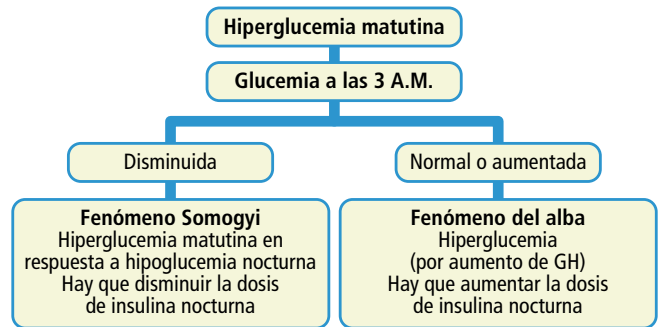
Hiperglucemia matutina

Glucemia a las 3 A.M.

Disminuida

Normal o aumentada

Fenómeno Somogyi
Hiperglucemia matutina en respuesta a hipoglucemia nocturna
Hay que disminuir la dosis de insulina nocturna

Fenómeno del alba
Hiperglucemia
(por aumento de GH)
Hay que aumentar la dosis de insulina nocturna